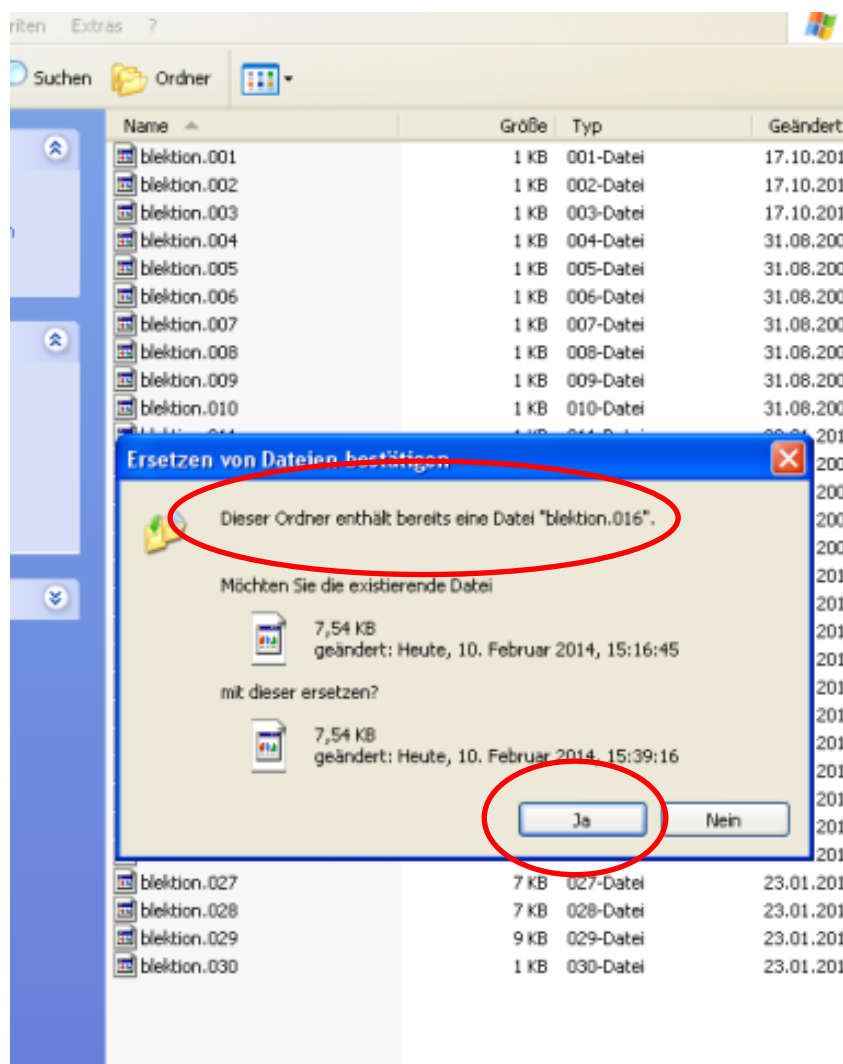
riten Extras ?

Suchen Ordner

| Name | Größe | Typ | Geändert |
|---|---|---|---|
| blektion.001 | 1 KB | 001-Datei | 17.10.201 |
| blektion.002 | 1 KB | 002-Datei | 17.10.201 |
| blektion.003 | 1 KB | 003-Datei | 17.10.201 |
| blektion.004 | 1 KB | 004-Datei | 31.08.200 |
| blektion.005 | 1 KB | 005-Datei | 31.08.200 |
| blektion.006 | 1 KB | 006-Datei | 31.08.200 |
| blektion.007 | 1 KB | 007-Datei | 31.08.200 |
| blektion.008 | 1 KB | 008-Datei | 31.08.200 |
| blektion.009 | 1 KB | 009-Datei | 31.08.200 |
| blektion.010 | 1 KB | 010-Datei | 31.08.200 |

Ersetzen von Dateien bestätigen

Dieser Ordner enthält bereits eine Datei "blektion.016".

Möchten Sie die existierende Datei

7,54 KB
geändert: Heute, 10. Februar 2014, 15:16:45

mit dieser ersetzen?

7,54 KB
geändert: Heute, 10. Februar 2014, 15:39:16

Ja Nein

| Name | Größe | Typ | Geändert |
|---|---|---|---|
| blektion.027 | 7 KB | 027-Datei | 23.01.201 |
| blektion.028 | 7 KB | 028-Datei | 23.01.201 |
| blektion.029 | 9 KB | 029-Datei | 23.01.201 |
| blektion.030 | 1 KB | 030-Datei | 23.01.201 |